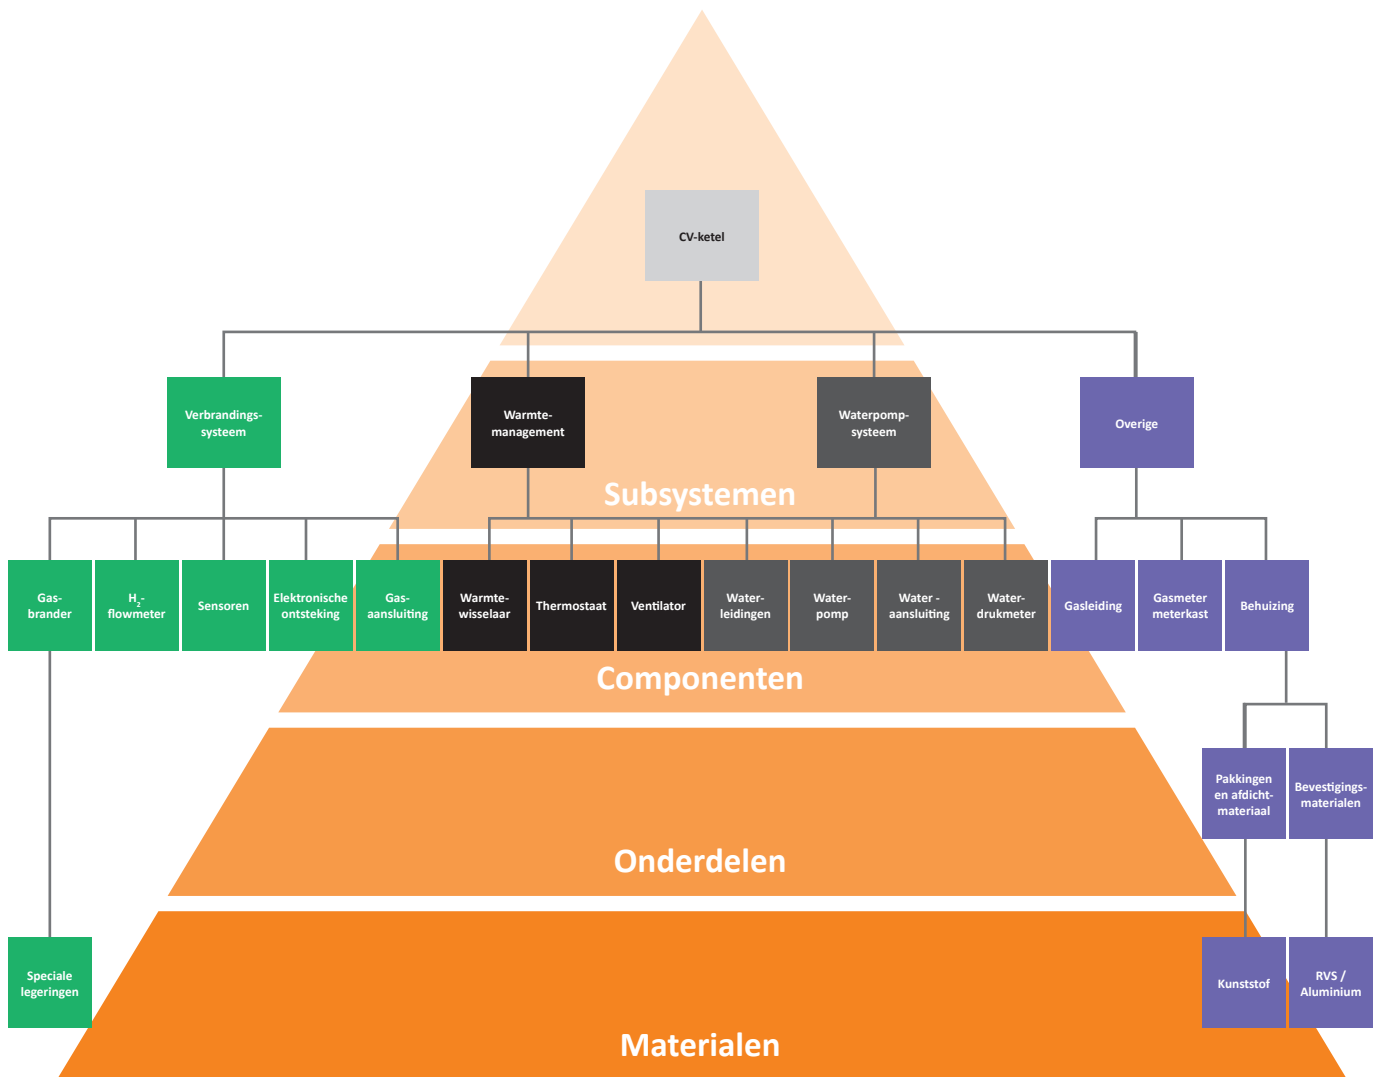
CV-ketel

Verbrandingssysteem

Warmtemanagement

Waterpompsysteem

Overige

Subsystemen

Gasbrander

$H_2$-flowmeter

Sensoren

Elektronische ontsteking

Gasaansluiting

Warmtewisselaar

Thermostaat

Ventilator

Waterleidingen

Waterpomp

Water - aansluiting

Waterdrukmeter

Gasleiding

Gasmeter meterkast

Behuizing

Componenten

Pakkingen en afdichtmateriaal

Bevestigingsmaterialen

Onderdelen

Speciale legeringen

Kunststof

RVS / Aluminium

Materialen